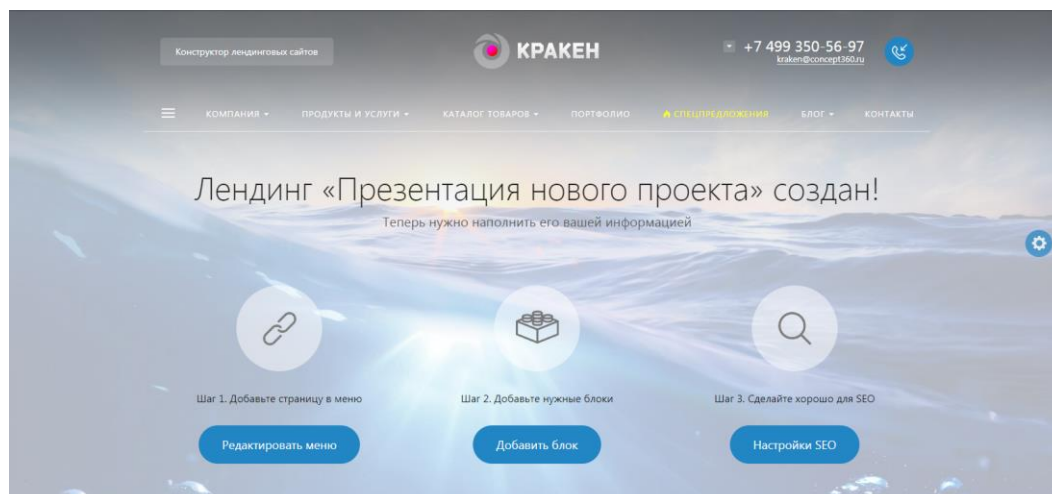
Конструктор лендинговых сайтов

КРАКЕН

+7 499 350-56-97
kraken@concept360.ru

КОМПАНИЯ ▾ ПРОДУКТЫ И УСЛУГИ ▾ КАТАЛОГ ТОВАРОВ ▾ ПОРТФОЛИО СПЕЦПРЕДЛОЖЕНИЯ БЛОГ ▾ КОНТАКТЫ

Лендинг «Презентация нового проекта» создан!

Теперь нужно наполнить его вашей информацией

Шаг 1. Добавьте страницу в меню

Редактировать меню

Шаг 2. Добавьте нужные блоки

Добавить блок

Шаг 3. Сделайте хорошо для SEO

Настройки SEO